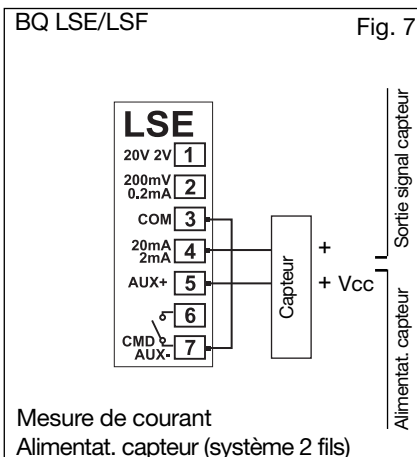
BQ LSE/LSF

Fig. 7

LSE

20V 2V 1

200mV 0.2mA 2

COM 3

20mA 2mA 4

AUX+ 5

6

CMD AUX- 7

Capteur

+

+ Vcc

Sortie signal capteur

Alimentat. capteur

Mesure de courant
Alimentat. capteur (système 2 fils)